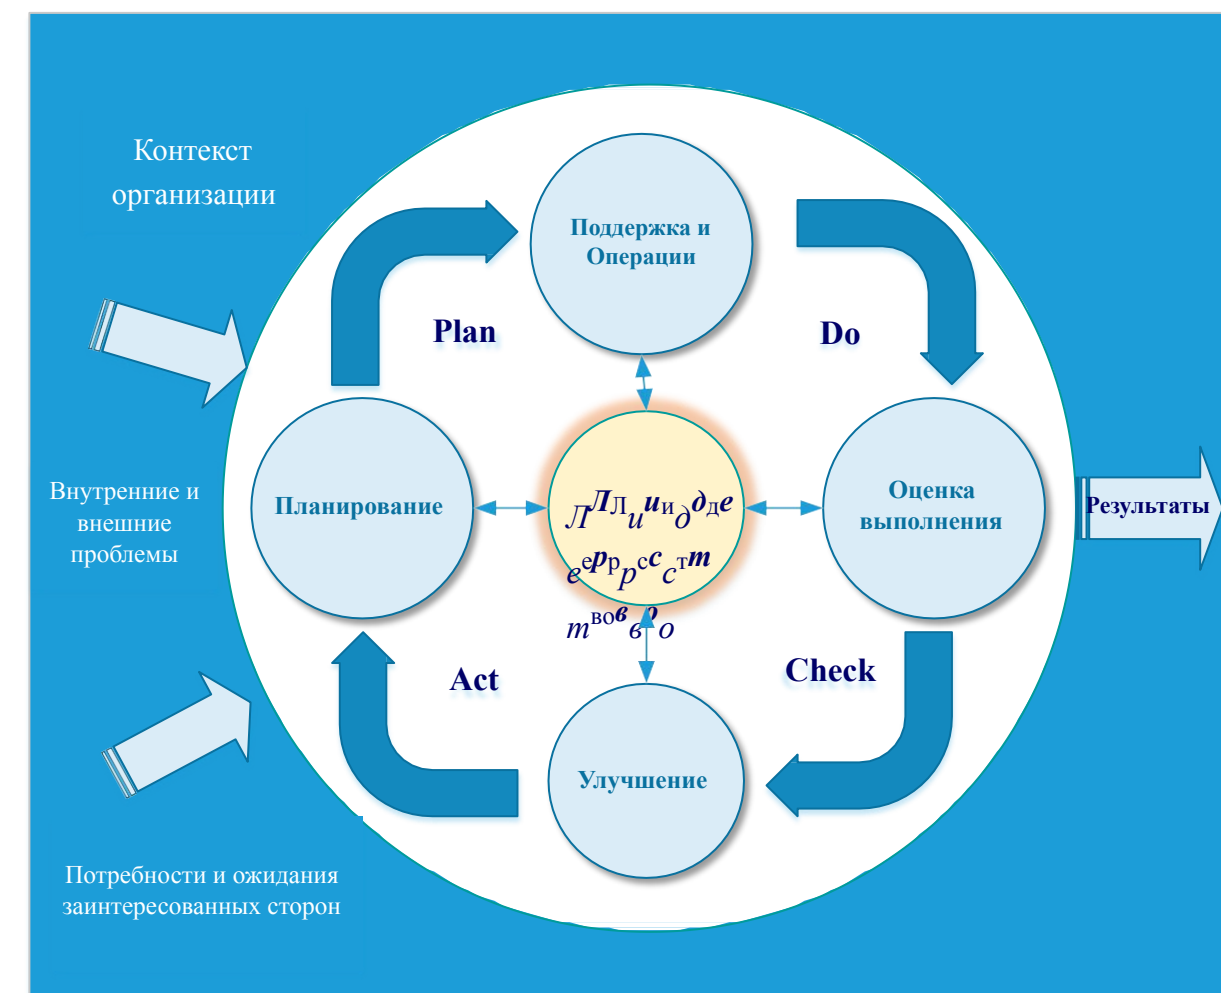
Контекст организации

Внутренние и внешние проблемы

Потребности и ожидания заинтересованных сторон

Поддержка и Операции

Plan

Do

Планирование

ЛЛЛидидеерррссссттвоово

Оценка выполнения

Результаты

Act

Check

Улучшение